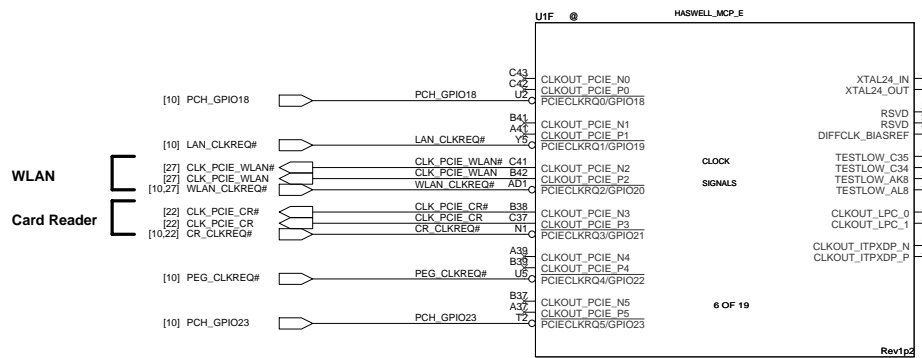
U1F @ HASWELL_MCP_E

WLAN

Card Reader

[10] PCH_GPIO18
[10] LAN_CLKREQ#
[27] CLK_PCIE_WLAN#
[27] CLK_PCIE_WLAN
[10,27] WLAN_CLKREQ#
[22] CLK_PCIE_CR#
[22] CLK_PCIE_CR
[10,22] CR_CLKREQ#
[10] PEG_CLKREQ#
[10] PCH_GPIO23

PCH_GPIO18
LAN_CLKREQ#
CLK_PCIE_WLAN#
CLK_PCIE_WLAN
WLAN_CLKREQ#
CLK_PCIE_CR#
CLK_PCIE_CR
CR_CLKREQ#
PEG_CLKREQ#
PCH_GPIO23

C43
C42
U2
B41
A41
Y5
C41
B42
AD1
B38
C37
N1
A39
B39
U5
B37
A37
T2

CLKOUT_PCIE_N0
CLKOUT_PCIE_P0
PCIECLKRQ0/GPIO18
CLKOUT_PCIE_N1
CLKOUT_PCIE_P1
PCIECLKRQ1/GPIO19
CLKOUT_PCIE_N2
CLKOUT_PCIE_P2
PCIECLKRQ2/GPIO20
CLKOUT_PCIE_N3
CLKOUT_PCIE_P3
PCIECLKRQ3/GPIO21
CLKOUT_PCIE_N4
CLKOUT_PCIE_P4
PCIECLKRQ4/GPIO22
CLKOUT_PCIE_N5
CLKOUT_PCIE_P5
PCIECLKRQ5/GPIO23

CLOCK
SIGNALS

6 OF 19

XTAL24_IN
XTAL24_OUT
RSVD
RSVD
DIFFCLK_BIASREF
TESTLOW_C35
TESTLOW_C34
TESTLOW_AK8
TESTLOW_AL8
CLKOUT_LPC_0
CLKOUT_LPC_1
CLKOUT_ITPXDP_N
CLKOUT_ITPXDP_P

Rev1p2